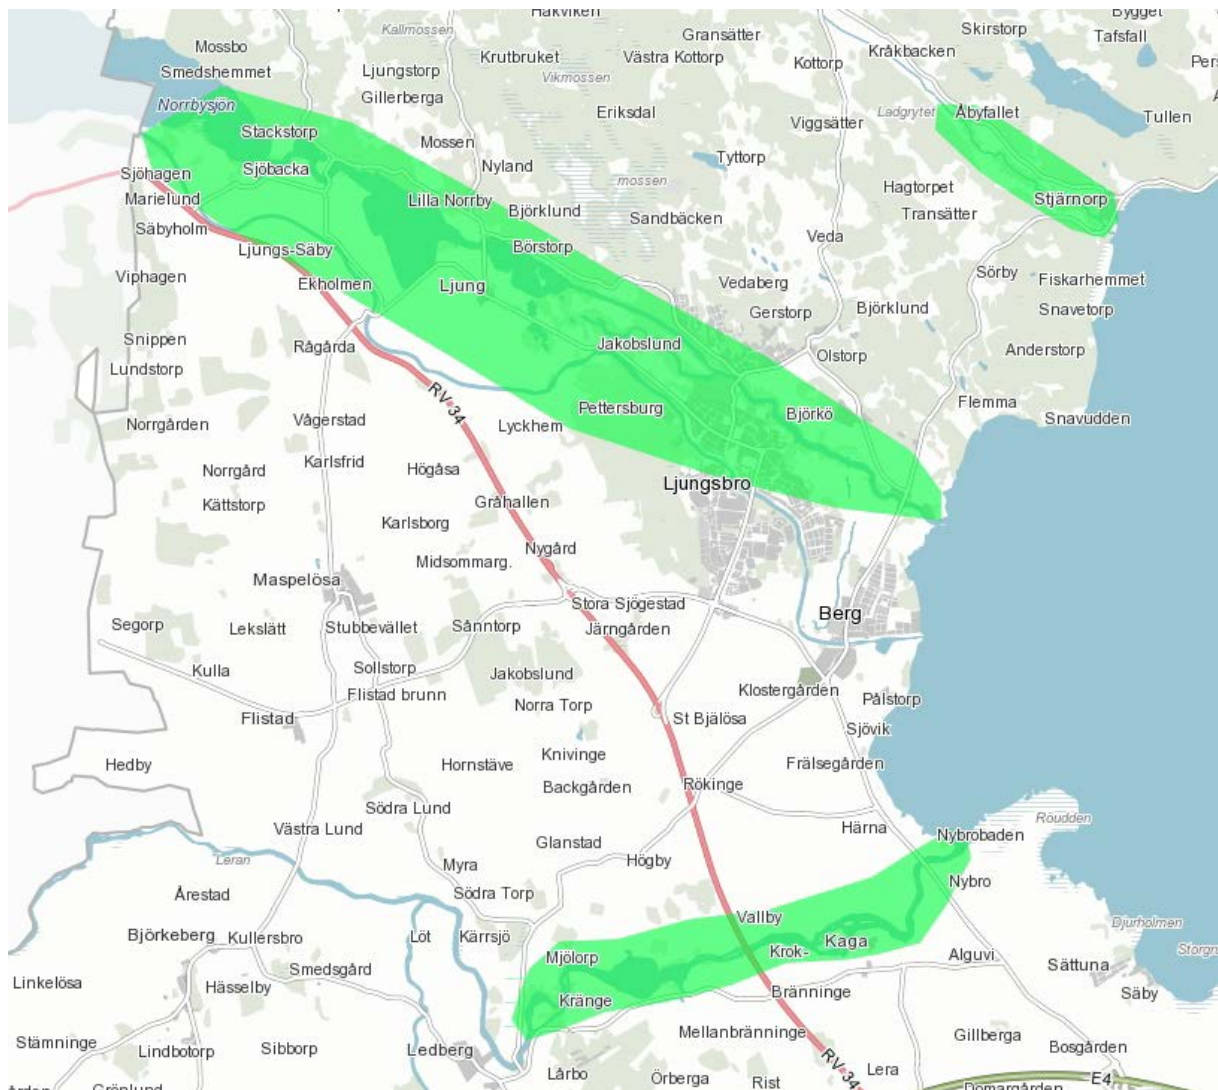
Hakviken
Kallmossen
Gransätter
Skirstorp
Bygget
Tafsfall
Mossbo
Krutbruket
Västra Kottorp
Kottorp
Kråkbacken
Pers
Smedshemmet
Ljungstorp
Vikmossen
Norrbysjön
Gillerberga
Eriksdal
Viggsätter
Ladgrytet
Åbyfallet
Tullen
Stackstorp
Mossen
Tyttorp
Sjöhagen
Sjöbacka
Nyland
mossen
Hagtorpet
Marielund
Lilla Norrby
Björklund
Sandbäcken
Transätter
Stjärnorp
Säbyholm
Börstorp
Veda
Ljungs-Säby
Viphagen
Sörby
Fiskarhemmet
Ekholmen
Ljung
Vedaberg
Gerstorp
Björklund
Snavetorp
Snippen
Rågårda
Jakobslund
Olstorp
Anderstorp
Lundstorp
RV 34
Flemma
Vågerstad
Pettersburg
Björkö
Snavudden
Norrgården
Lyckhem
Karlsfrid
Norrgård
Högåsa
Ljungsbro
Kättstorp
Gråhallen
Karlsborg
Nygård
Midsommarg.
Maspelösa
Stora Sjögestad
Berg
Segorp
Lekslätt
Stubbevället
Sånntorp
Järngården
Sollstorp
Kulla
Jakobslund
Flistad brunn
Klostergården
Pålstorp
Flistad
Norra Torp
St Bjälösa
Sjövik
Hedby
Hornstäve
Knivinge
Frälsegården
Backgården
Rökinge
Södra Lund
Roudden
Västra Lund
Härna
Nybrobaden
Leran
Glanstad
Myra
Högby
Nybro
Årestad
Södra Torp
Vallby
Djurholmen
Björkeberg
Kullersbro
Löt
Kärrsjö
Kaga
Storgr
Mjölorp
Krok-
Alguvi
Sättuna
Linkelösa
Smedsgård
Hässelby
Kränge
Bränninge
Säby
Gillberga
Stämninge
Mellanbränninge
Bosgården
Lindbotorp
Sibborp
Ledberg
RV 34
Lera
Lårbo
Örberga
Rist
Domargården
E4
Grönlund
Ardon